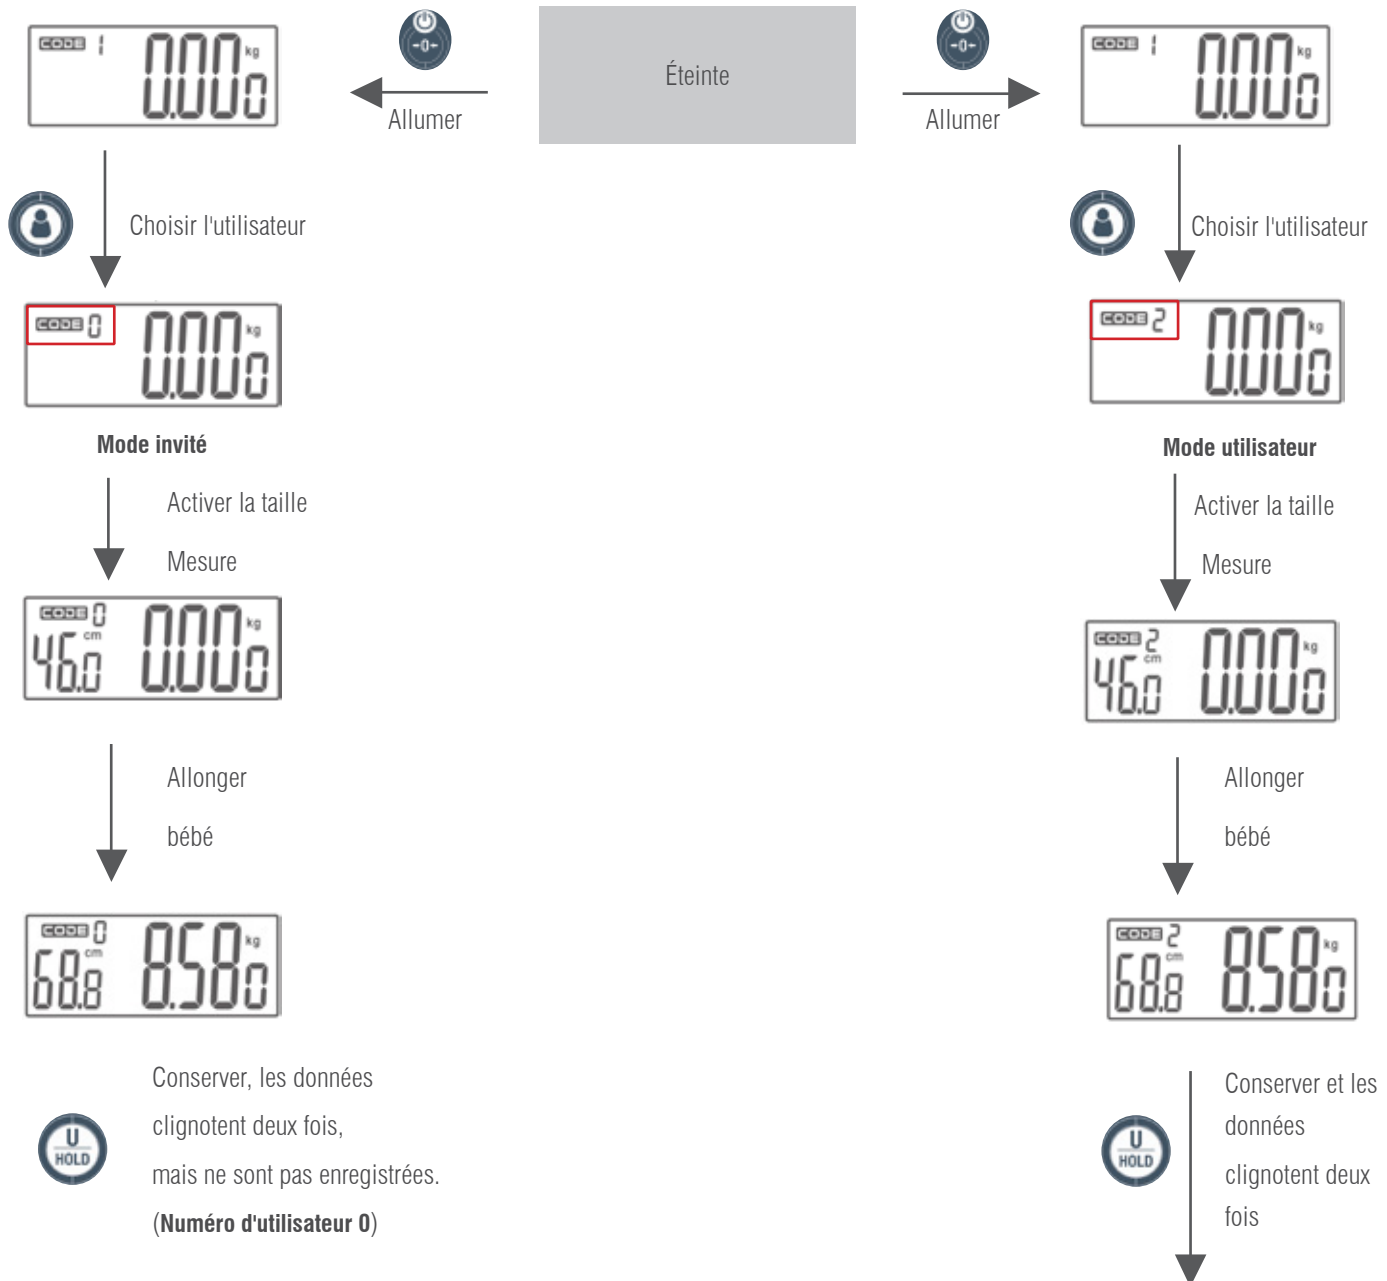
CODE 1 0.00 kg

-0-

Allumer

Éteinte

-0-

Allumer

CODE 1 0.00 kg

Choisir l'utilisateur

Choisir l'utilisateur

CODE 0 0.00 kg

CODE 2 0.00 kg

**Mode invité**

**Mode utilisateur**

Activer la taille

Mesure

Activer la taille

Mesure

CODE 0 46.0 cm 0.00 kg

CODE 2 46.0 cm 0.00 kg

Allonger

bébé

Allonger

bébé

CODE 0 68.8 cm 8.58 kg

CODE 2 68.8 cm 8.58 kg

U HOLD

Conserver, les données clignotent deux fois, mais ne sont pas enregistrées. (**Numéro d'utilisateur 0**)

U HOLD

Conserver et les données clignotent deux fois